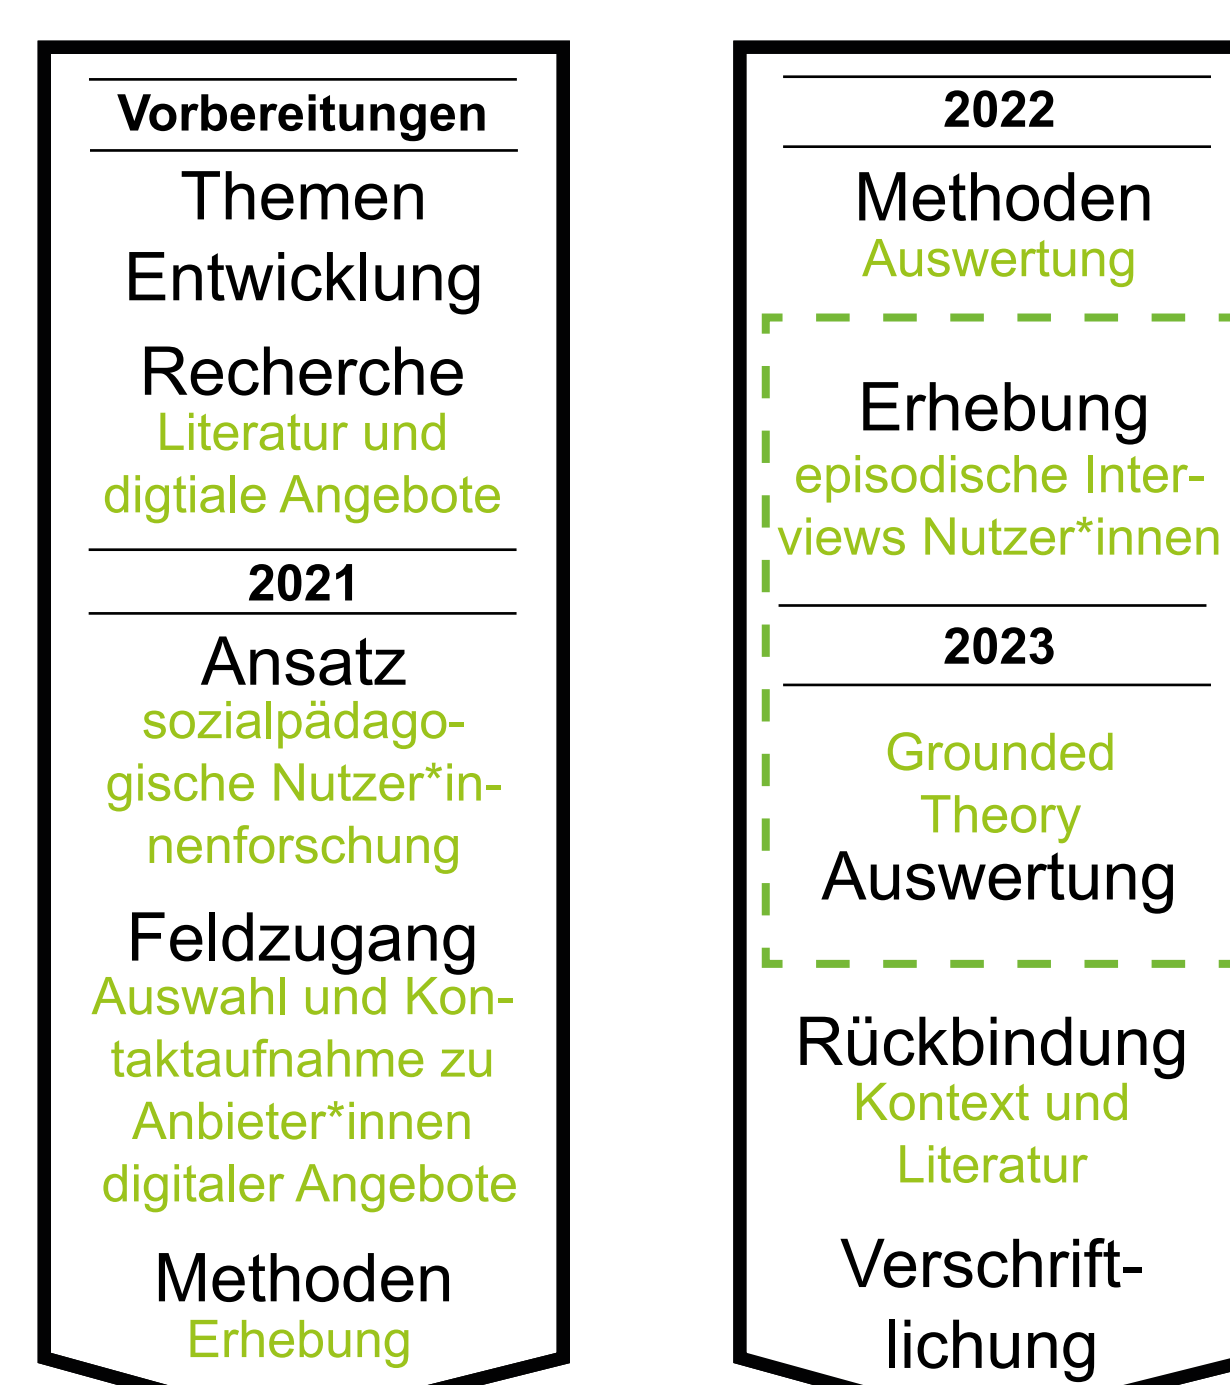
Vorbereitungen

Themen Entwicklung

Recherche
Literatur und digtiale Angebote

2021

Ansatz
sozialpädagogische Nutzer*innenforschung

Feldzugang
Auswahl und Kontaktaufnahme zu Anbieter*innen digitaler Angebote

Methoden
Erhebung

2022

Methoden
Auswertung

Erhebung
episodische Interviews Nutzer*innen

2023

Grounded Theory
Auswertung

Rückbindung
Kontext und Literatur

Verschriftlichung